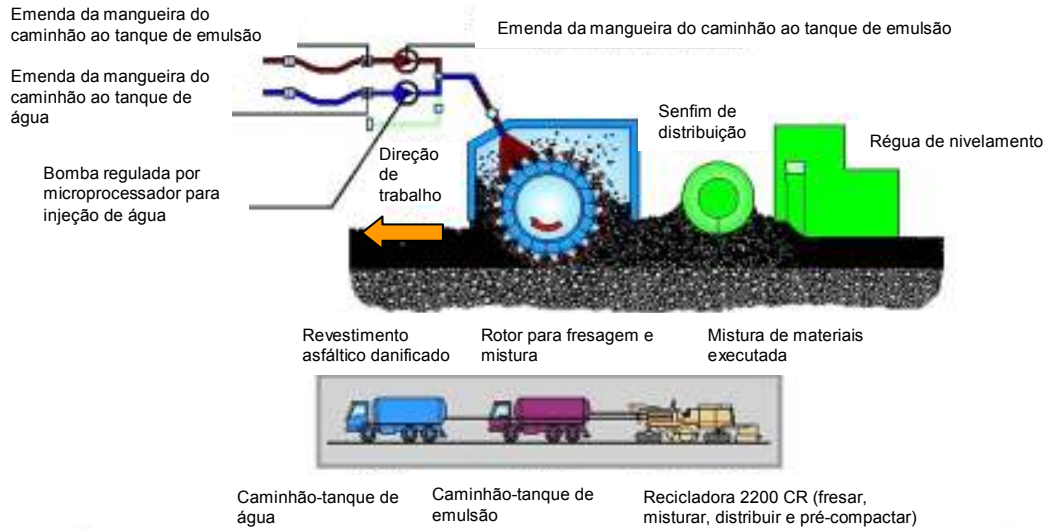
Emenda da mangueira do caminhão ao tanque de emulsão

Emenda da mangueira do caminhão ao tanque de emulsão

Emenda da mangueira do caminhão ao tanque de água

Senfim de distribuição

Régua de nivelamento

Direção de trabalho

Bomba regulada por microprocessador para injeção de água

Revestimento asfáltico danificado

Rotor para fresagem e mistura

Mistura de materiais executada

Caminhão-tanque de água

Caminhão-tanque de emulsão

Recicladora 2200 CR (fresar, misturar, distribuir e pré-compactar)